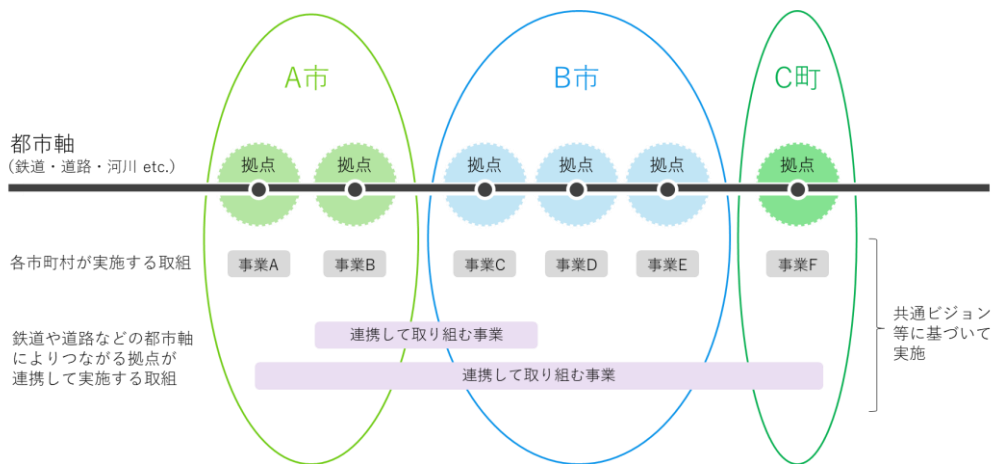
A市

B市

C町

都市軸
（鉄道・道路・河川 etc.）

拠点 拠点 拠点 拠点 拠点 拠点

各市町村が実施する取組

事業A 事業B 事業C 事業D 事業E 事業F

鉄道や道路などの都市軸によりつながる拠点が連携して実施する取組

連携して取り組む事業

連携して取り組む事業

共通ビジョン等に基づいて実施